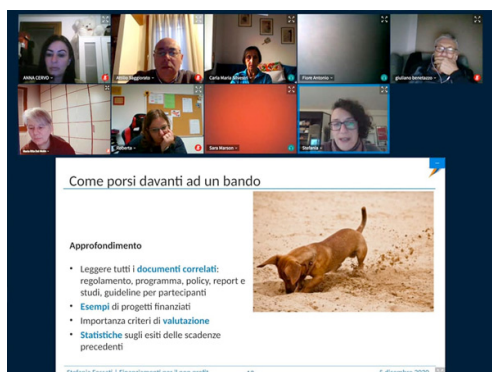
ANNA CERVO
Marco Raggiorato
Carla Maria Silvestri
Fiore Antonio
giuliano lantelazzo
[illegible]
Roberta
Sara Marson
Stefania

Come porsi davanti ad un bando

Approfondimento

• Leggere tutti i documenti correlati: regolamento, programma, policy, report e studi, guideline per partecipanti
• Esempi di progetti finanziati
• Importanza criteri di valutazione
• Statistiche sugli esiti delle scadenze precedenti

Stefania Ferrati | Finanziamenti per il non profit
5 dicembre 2020